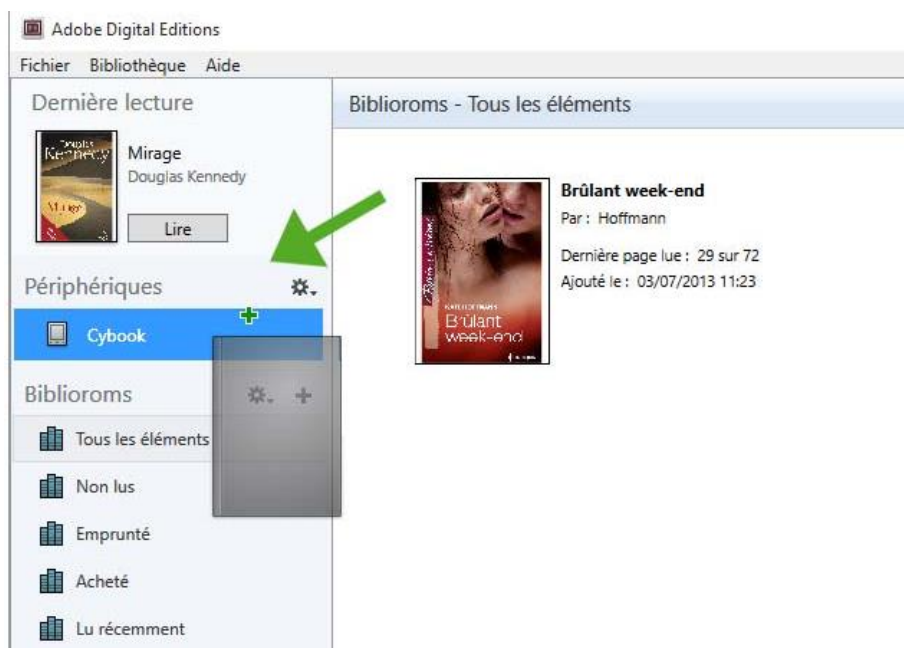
Adobe Digital Editions

Fichier Bibliothèque Aide

Dernière lecture

Douglas Kennedy Mirage

Mirage
Douglas Kennedy

Lire

Périphériques

Cybook

Biblioroms

Tous les éléments

Non lus

Emprunté

Acheté

Lu récemment

Biblioroms - Tous les éléments

Kate Hoffmann Brûlant week-end

Brûlant week-end
Par : Hoffmann

Dernière page lue : 29 sur 72
Ajouté le : 03/07/2013 11:23